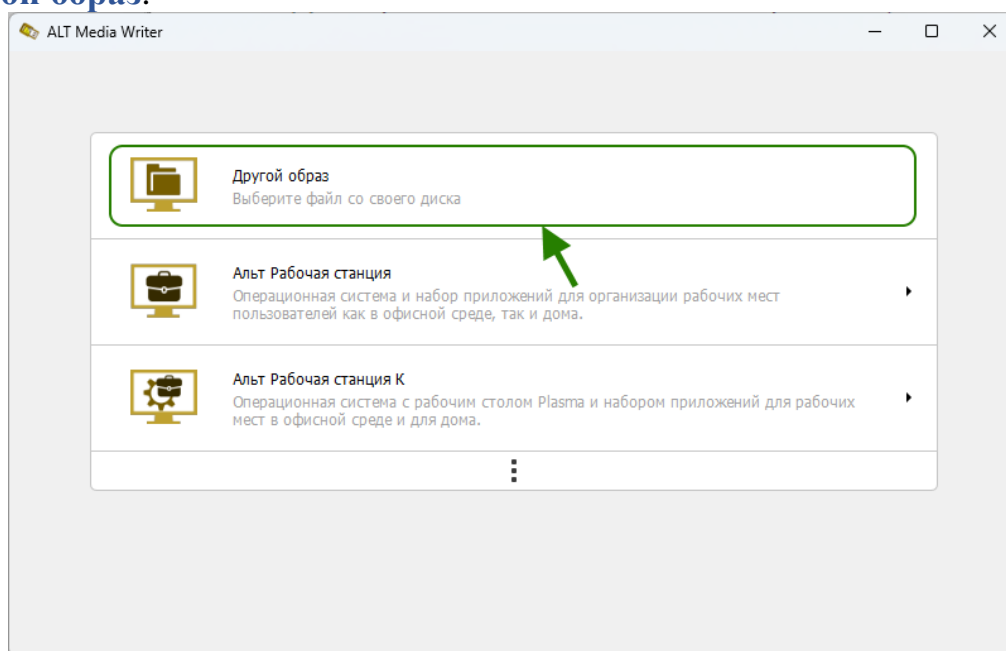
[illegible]ой образ.

ALT Media Writer

Другой образ
Выберите файл со своего диска

Альт Рабочая станция
Операционная система и набор приложений для организации рабочих мест пользователей как в офисной среде, так и дома.

Альт Рабочая станция К
Операционная система с рабочим столом Plasma и набором приложений для рабочих мест в офисной среде и для дома.